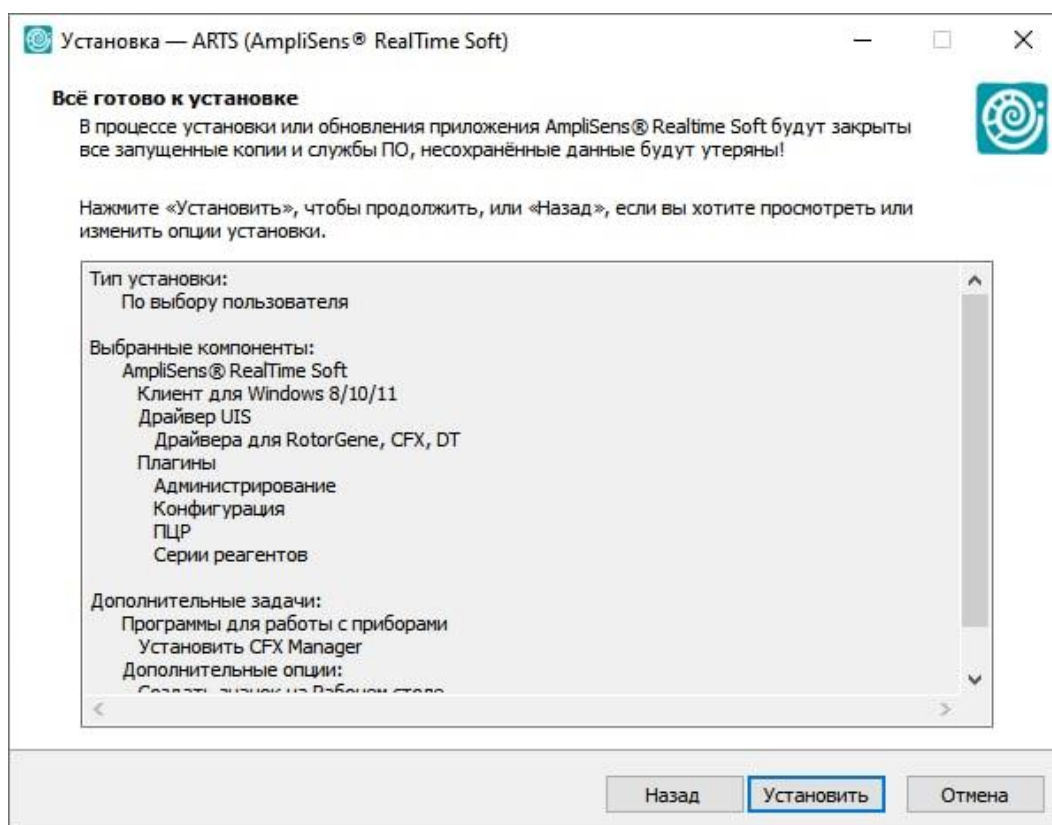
Установка — ARTS (AmpliSens® RealTime Soft)

Всё готово к установке

В процессе установки или обновления приложения AmpliSens® Realtime Soft будут закрыты все запущенные копии и службы ПО, несохранённые данные будут утеряны!

Нажмите «Установить», чтобы продолжить, или «Назад», если вы хотите просмотреть или изменить опции установки.

Тип установки:
По выбору пользователя

Выбранные компоненты:
AmpliSens® RealTime Soft
Клиент для Windows 8/10/11
Драйвер UIS
Драйвера для RotorGene, CFX, DT
Плагины
Администрирование
Конфигурация
ПЦР
Серии реагентов

Дополнительные задачи:
Программы для работы с приборами
Установить CFX Manager
Дополнительные опции:
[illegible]

Назад Установить Отмена